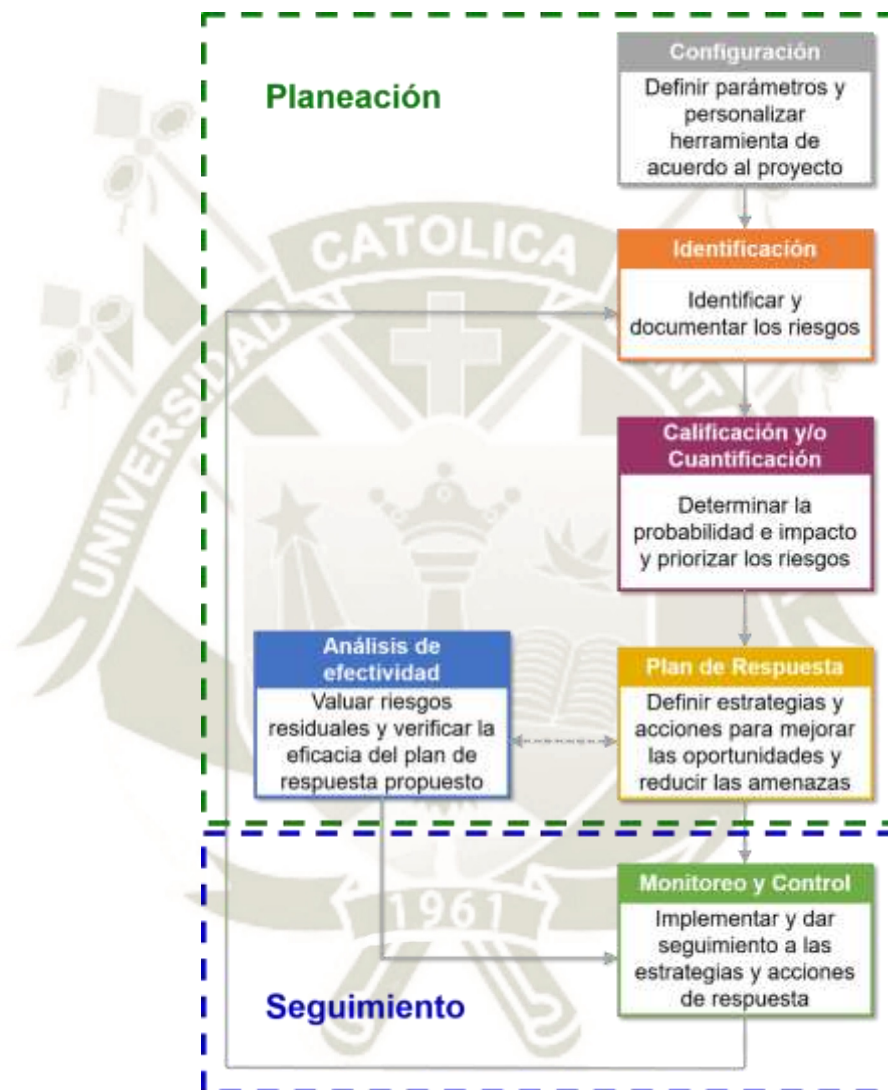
Planeación

Configuración
Definir parámetros y personalizar herramienta de acuerdo al proyecto

CATOLICA

Identificación
Identificar y documentar los riesgos

UNIVERSIDAD

Calificación y/o Cuantificación
Determinar la probabilidad e impacto y priorizar los riesgos

Análisis de efectividad
Valuar riesgos residuales y verificar la eficacia del plan de respuesta propuesto

Plan de Respuesta
Definir estrategias y acciones para mejorar las oportunidades y reducir las amenazas

1961

Monitoreo y Control
Implementar y dar seguimiento a las estrategias y acciones de respuesta

Seguimiento